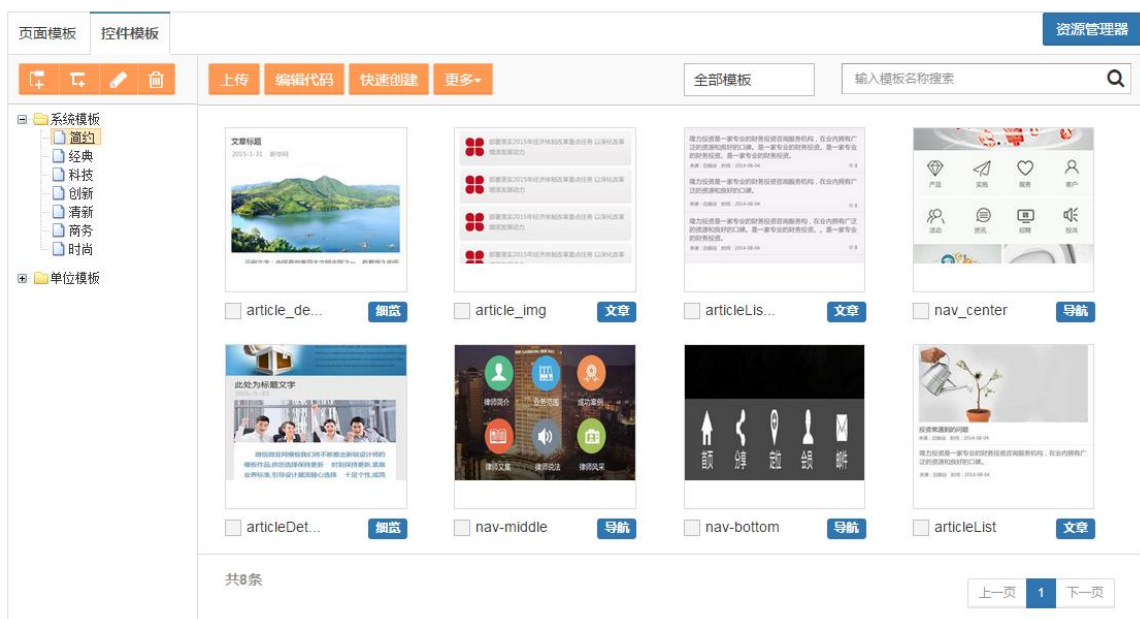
页面模板
控件模板
资源管理器

上传
编辑代码
快速创建
更多
全部模板
输入模板名称搜索

系统模板
简约
经典
科技
创新
清新
商务
时尚
单位模板

文章标题
2015-1-31

article_de...
细览

article_img
文章

articleLis...
文章

产品
实拍
服务
客户
活动
资讯
招聘
投诉

nav_center
导航

此处为标题文字

articleDet...
细览

律师简介
业务范围
成功案例
律师文集
律师说法
律师风采

nav-middle
导航

首页
分享
定位
会员
邮件

nav-bottom
导航

articleList
文章

共8条
上一页
1
下一页